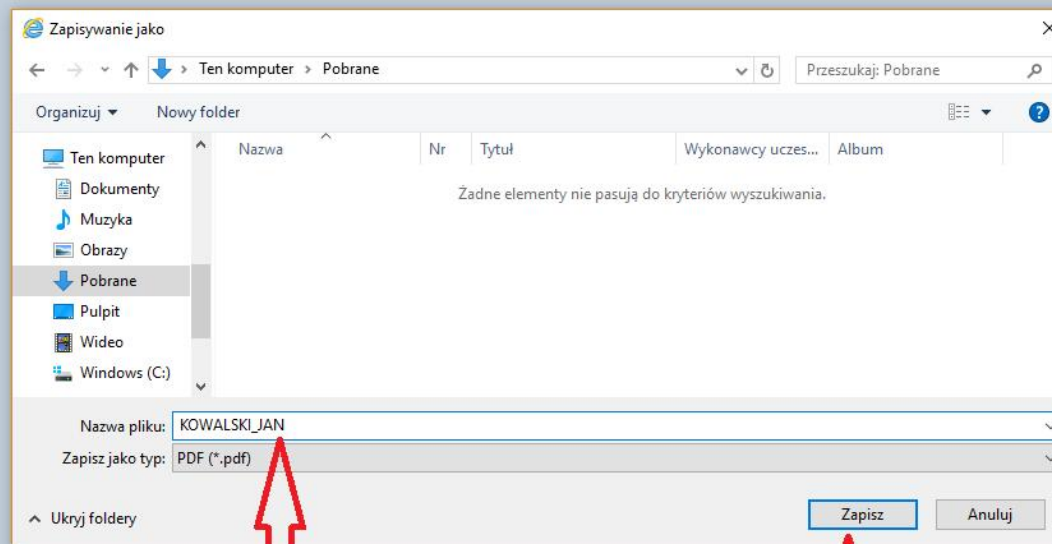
Zapisywanie jako

Ten komputer > Pobrane

Przeszukaj: Pobrane

Organizuj ▾
Nowy folder

Ten komputer
Dokumenty
Muzyka
Obrazy
Pobrane
Pulpit
Wideo
Windows (C:)

| Nazwa | Nr | Tytuł | Wykonawcy uczes... | Album |
|---|---|---|---|---|

Żadne elementy nie pasują do kryteriów wyszukiwania.

Nazwa pliku: KOWALSKI_JAN
Zapisz jako typ: PDF (*.pdf)

Ukryj foldery
Zapisz
Anuluj